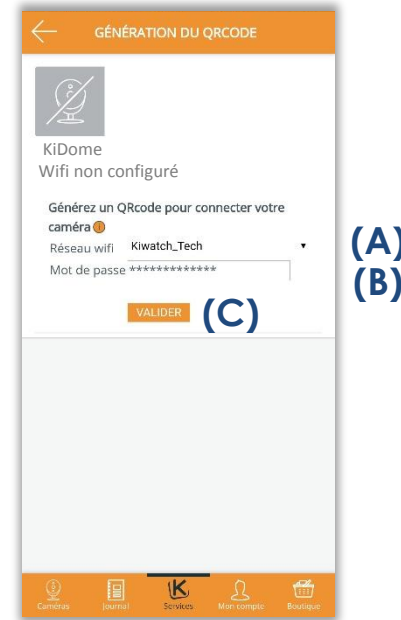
GÉNÉRATION DU QRCODE

KiDome
Wifi non configuré

Générez un QRcode pour connecter votre caméra

Réseau wifi Kiwatch_Tech

Mot de passe *************

(A)
(B)

VALIDER

(C)

Caméras Journal Services Mon compte Boutique